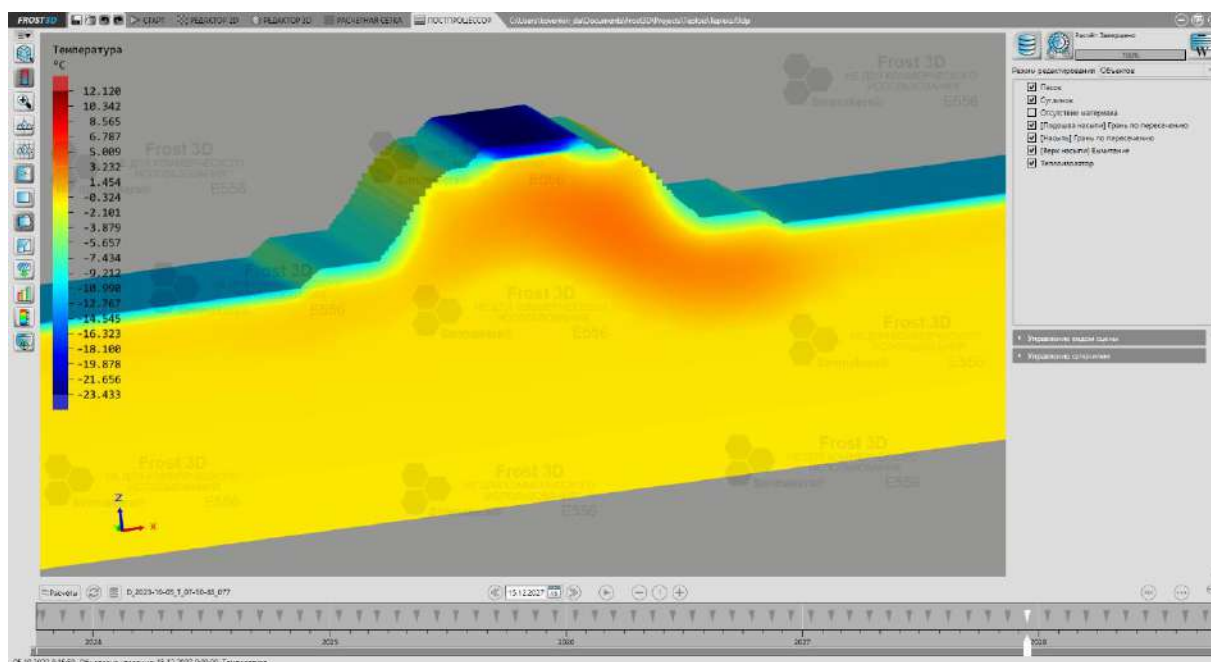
FROST3D СТАРТ РЕДАКТОР 2D РЕДАКТОР 3D РАСЧЕТНАЯ СЕТКА ПОСТПРОЦЕССОР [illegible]

Температура
°C
12.120
10.342
8.565
6.787
5.009
3.232
1.454
-0.324
-2.101
-3.879
-5.657
-7.434
-9.212
-10.990
-12.767
-14.545
-16.323
-18.100
-19.878
-21.656
-23.433

Frost 3D
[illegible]
E556

Z
X

Расчёт Завершено
100%
Режим редактирования Объектов
Песок
Суглинок
Отсутствие материала
[Подошва насыпи] Грань по пересечению
[Насыпь] Грань по пересечению
[Верх насыпи] Вычитание
Теплоизолятор

Управление видом сцены
Управление сечением

Расчёты D_2023-10-05_T_07-10-45_077
15.12.2027

2024
2025
2026
2027
2028

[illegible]